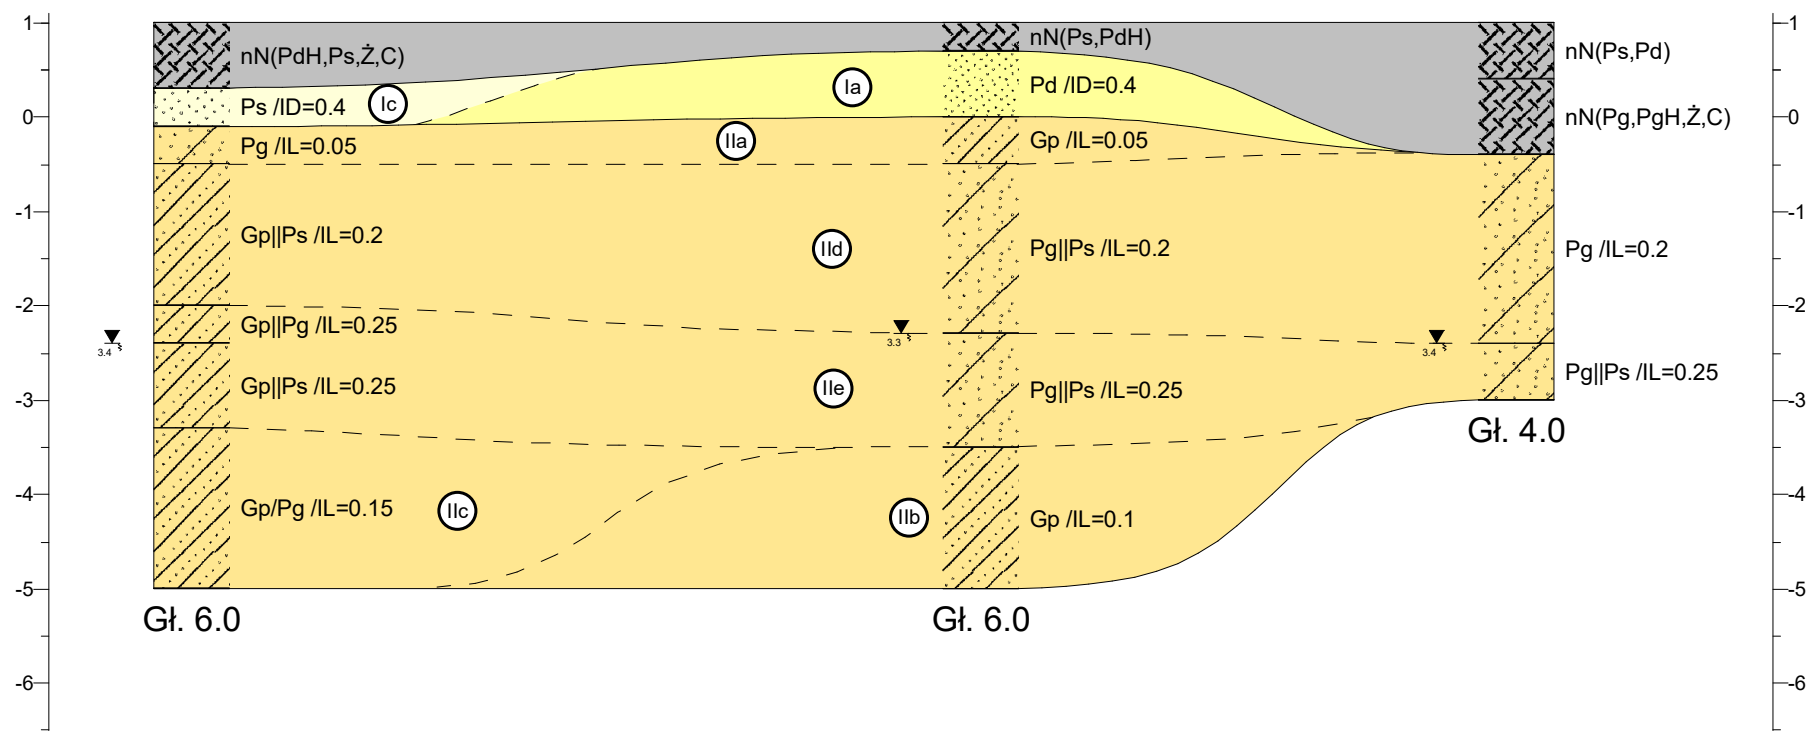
1
0
-1
-2
-3
-4
-5
-6

nN(PdH,Ps,Ż,C)
Ps /ID=0.4
Ic
Pg /IL=0.05
Gp||Ps /IL=0.2
Gp||Pg /IL=0.25
Gp||Ps /IL=0.25
Gp/Pg /IL=0.15
IIc
Gł. 6.0

3.4

Ia
IIa
IId
IIe
IIb
3.3

nN(Ps,PdH)
Pd /ID=0.4
Gp /IL=0.05
Pg||Ps /IL=0.2
Pg||Ps /IL=0.25
Gp /IL=0.1
Gł. 6.0

3.4

nN(Ps,Pd)
nN(Pg,PgH,Ż,C)
Pg /IL=0.2
Pg||Ps /IL=0.25
Gł. 4.0

1
0
-1
-2
-3
-4
-5
-6